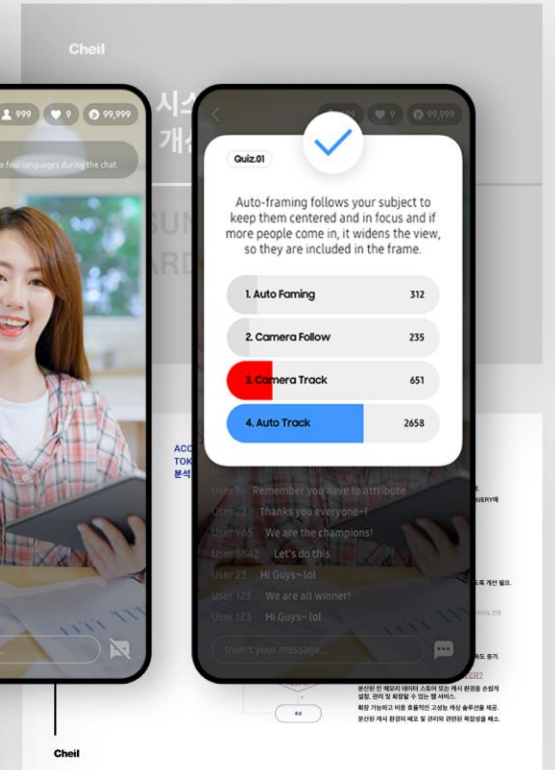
Cheil

시스
개선

999 9 99,999

foul languages during the chat.

Quiz.01

Auto-framing follows your subject to keep them centered and in focus and if more people come in, it widens the view, so they are included in the frame.

1. Auto Faming 312

2. Camera Follow 235

3. Camera Track 651

4. Auto Track 2658

ACC
TOK
분석

User 1 Remember you have to attribute

User 22 Thanks you everyone~!

User 965 We are the champions!

User 8842 Let's do this

User 23 Hi Guys~ lol

User 123 We are all winner!

User 123 Hi Guys~ lol

Insert your message...

분산된 인 메모리 데이터 스토어 또는 캐시 환경을 손쉽게 설정, 관리 및 확장할 수 있는 웹 서비스.

확장 가능하고 비용 효율적인 고성능 캐싱 솔루션을 제공.

분산된 캐시 환경의 배포 및 관리와 관련된 복잡성을 해소.

Cheil